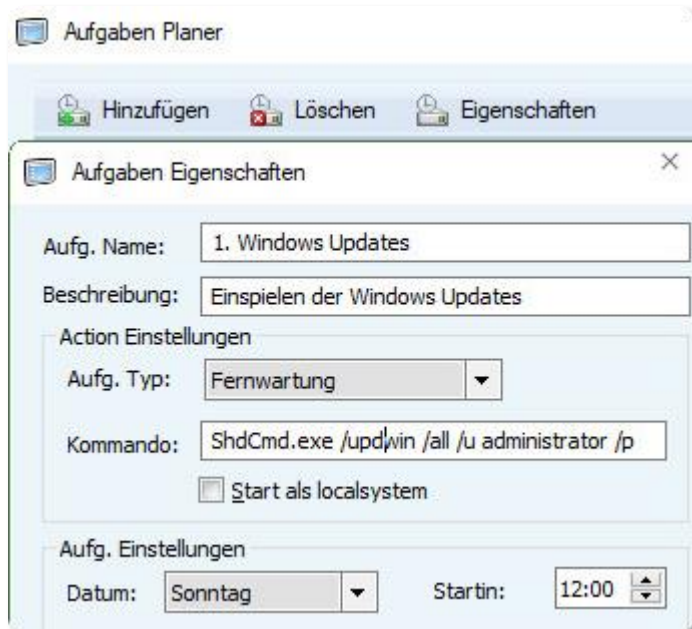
Aufgaben Planer

Hinzufügen Löschen Eigenschaften

Aufgaben Eigenschaften

Aufg. Name: 1. Windows Updates

Beschreibung: Einspielen der Windows Updates

Action Einstellungen

Aufg. Typ: Fernwartung

Kommando: ShdCmd.exe /updwin /all /u administrator /p

Start als localsystem

Aufg. Einstellungen

Datum: Sonntag

Startin: 12:00